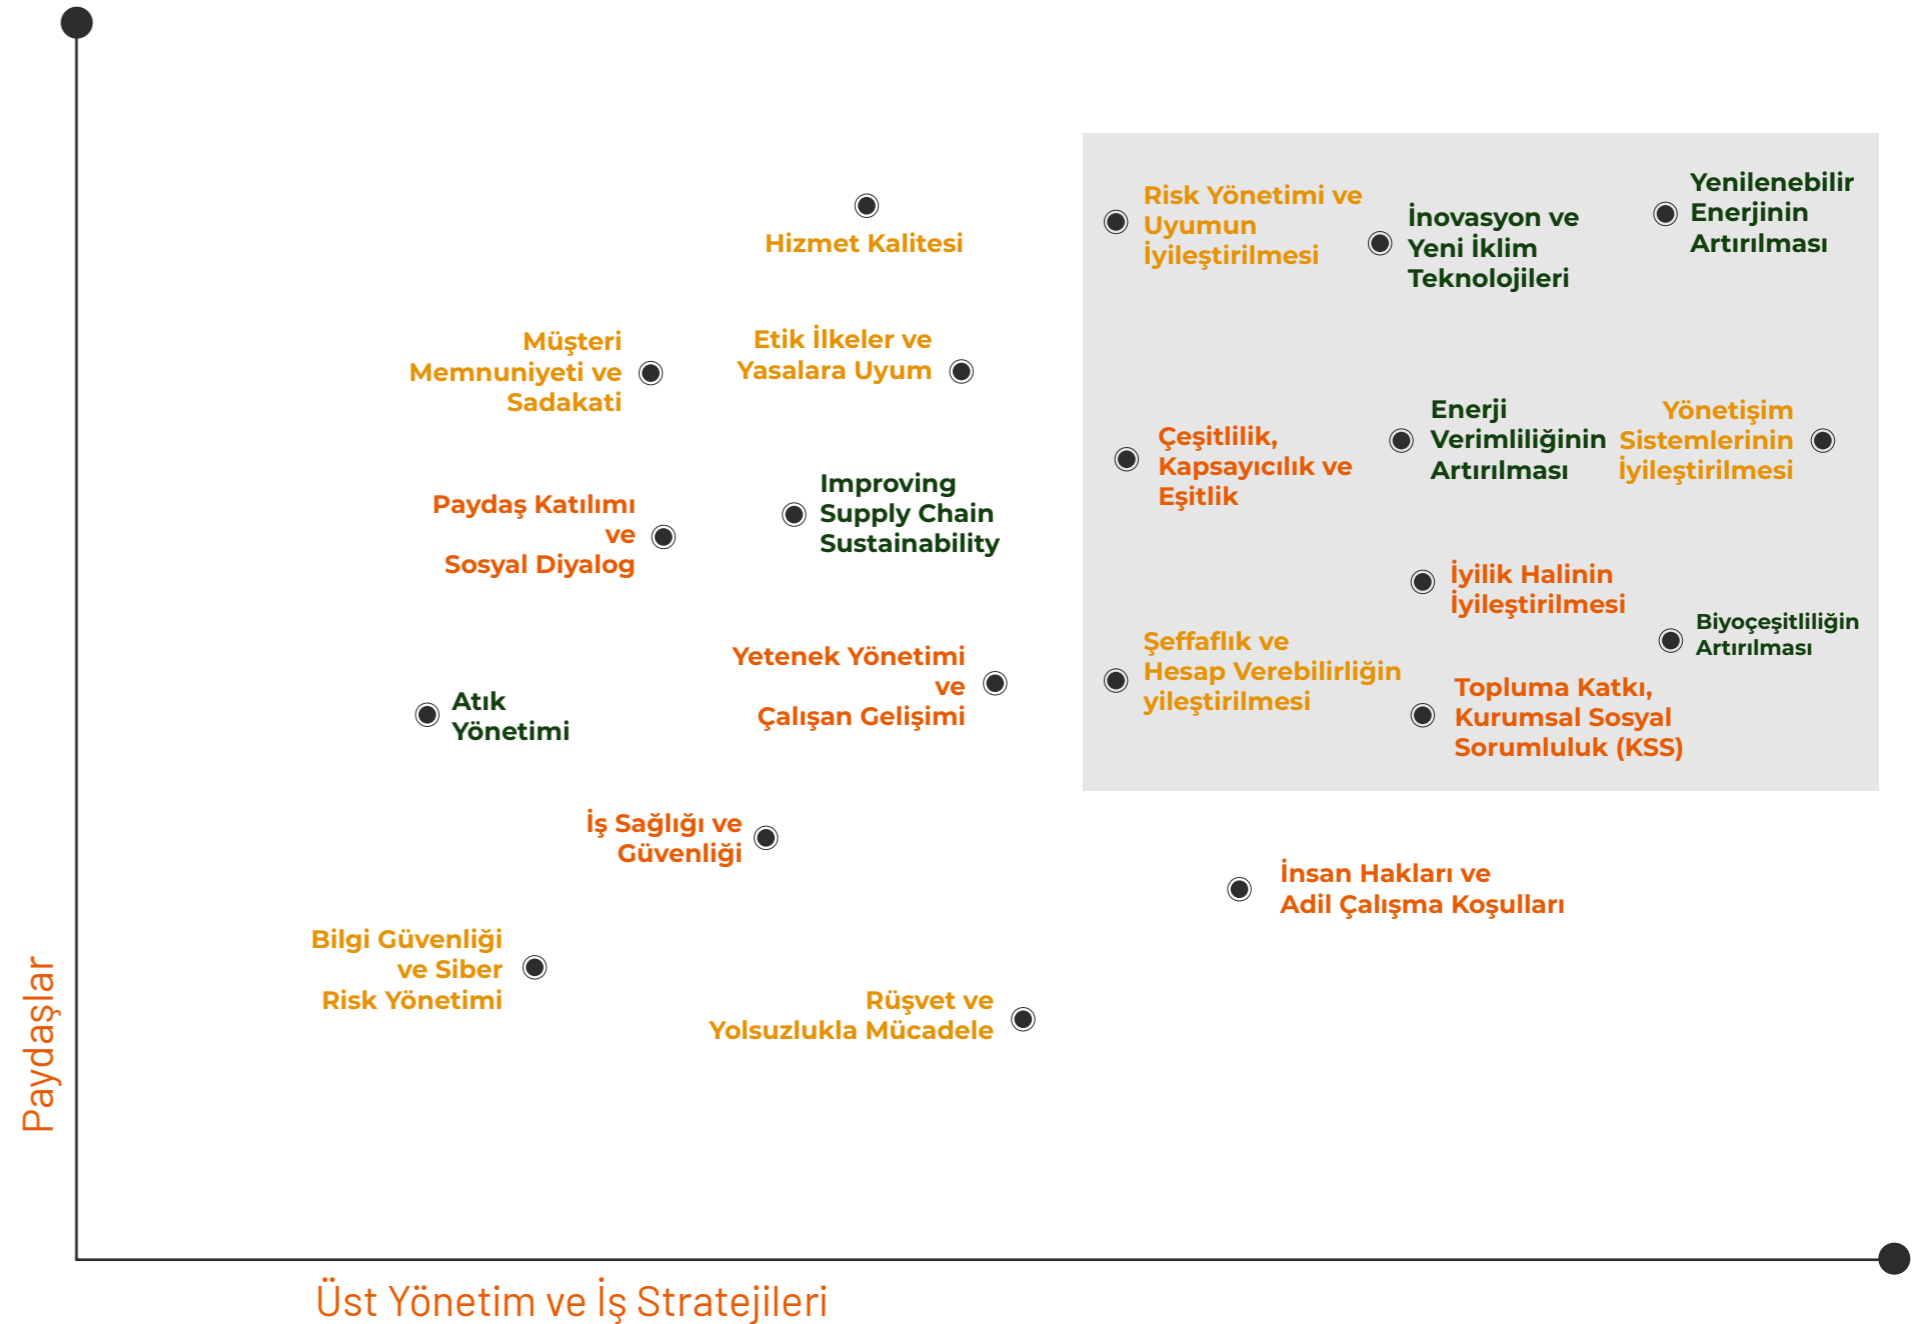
Hizmet Kalitesi

Risk Yönetimi ve Uyumun İyileştirilmesi

İnovasyon ve Yeni İklim Teknolojileri

Yenilenebilir Enerjinin Artırılması

Müşteri Memnuniyeti ve Sadakati

Etik İlkeler ve Yasalara Uyum

Çeşitlilik, Kapsayıcılık ve Eşitlik

Enerji Verimliliğinin Artırılması

Yönetişim Sistemlerinin İyileştirilmesi

Paydaş Katılımı ve Sosyal Diyalog

Improving Supply Chain Sustainability

İyilik Halinin İyileştirilmesi

Biyoçeşitliliğin Artırılması

Şeffaflık ve Hesap Verebilirliğin yileştirilmesi

Yetenek Yönetimi ve Çalışan Gelişimi

Atık Yönetimi

Topluma Katkı, Kurumsal Sosyal Sorumluluk (KSS)

İş Sağlığı ve Güvenliği

İnsan Hakları ve Adil Çalışma Koşulları

Bilgi Güvenliği ve Siber Risk Yönetimi

Rüşvet ve Yolsuzlukla Mücadele

Paydaşlar

Üst Yönetim ve İş Stratejileri